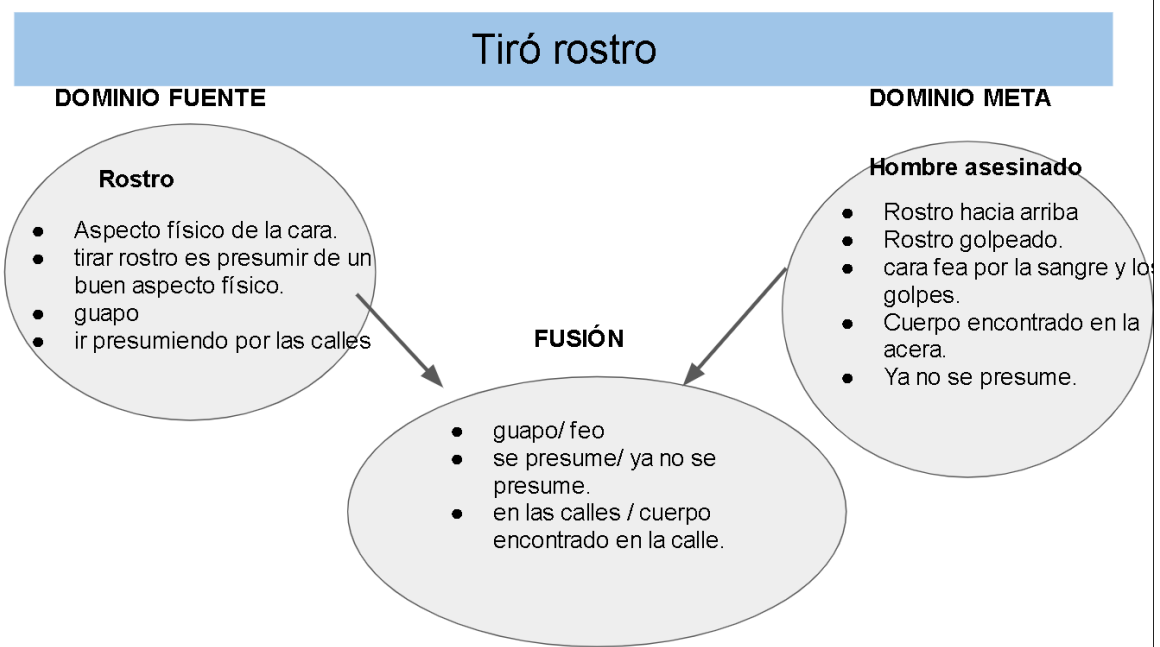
Tiró rostro

DOMINIO FUENTE

Rostro

- Aspecto físico de la cara.
- tirar rostro es presumir de un buen aspecto físico.
- guapo
- ir presumiendo por las calles

DOMINIO META

Hombre asesinado

- Rostro hacia arriba
- Rostro golpeado.
- cara fea por la sangre y los golpes.
- Cuerpo encontrado en la acera.
- Ya no se presume.

FUSIÓN

- guapo/ feo
- se presume/ ya no se presume.
- en las calles / cuerpo encontrado en la calle.